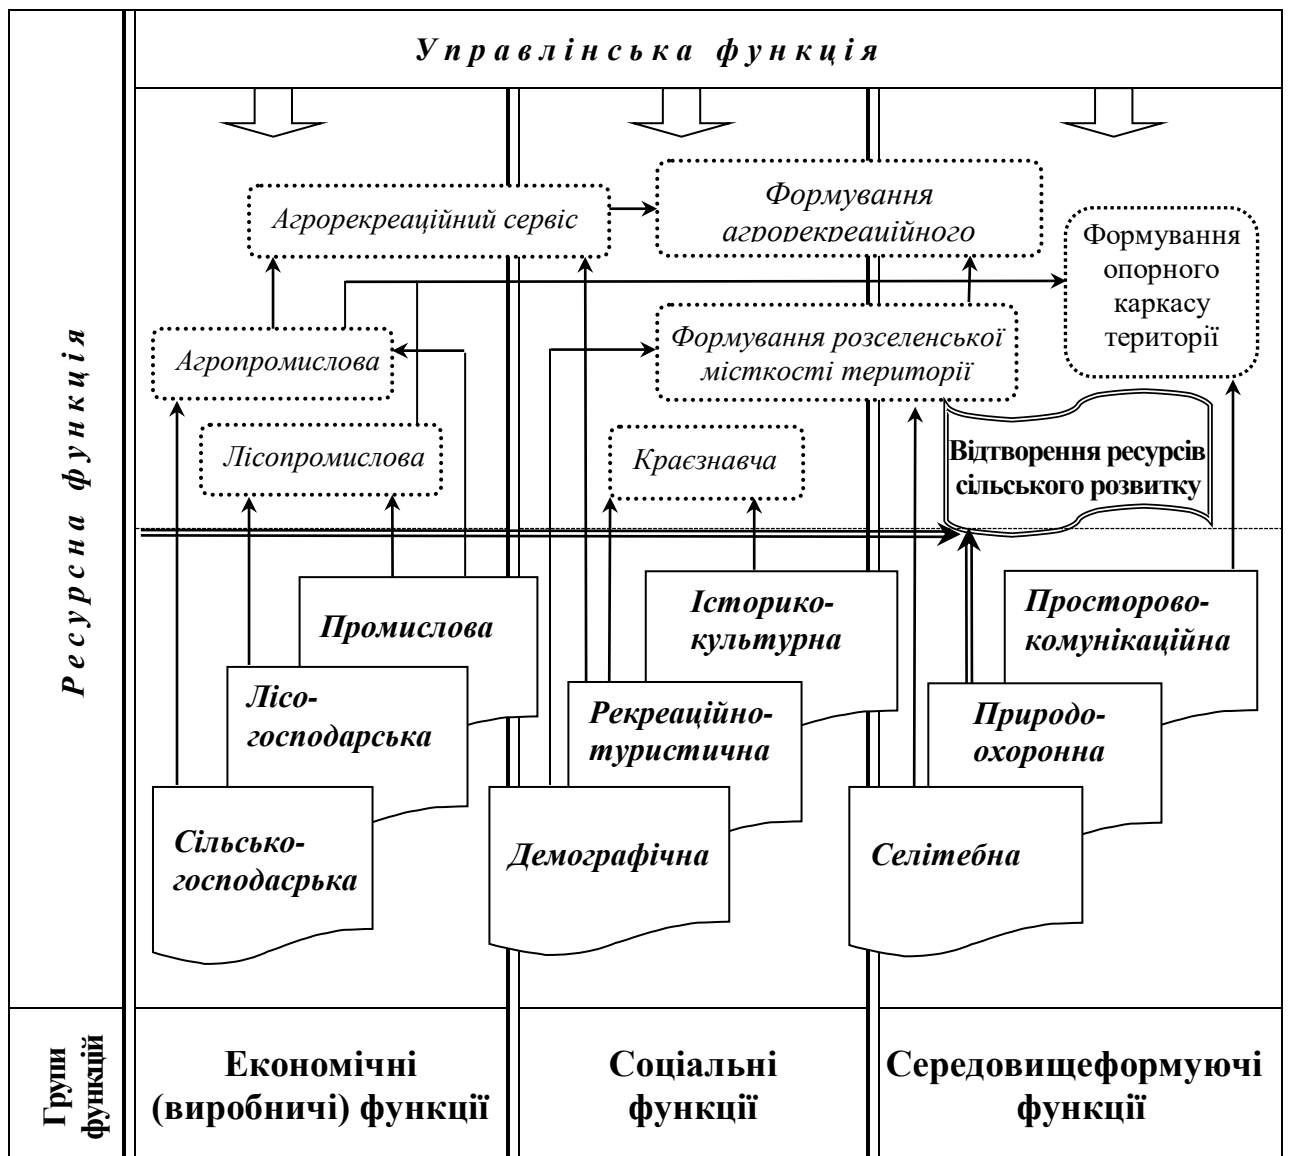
Управлінська функція

Ресурсна функція

Агрорекреаційний сервіс

Формування агрорекреаційного

Формування опорного каркасу території

Агропромислова

Формування розселенської місткості території

Лісопромислова

Краєзнавча

Відтворення ресурсів сільського розвитку

Промислова

Історико-культурна

Просторово-комунікаційна

Лісо-господарська

Рекреаційно-туристична

Природо-охоронна

Сільсько-господасрька

Демографічна

Селітебна

Групи функцій

Економічні (виробничі) функції

Соціальні функції

Середовищеформуючі функції